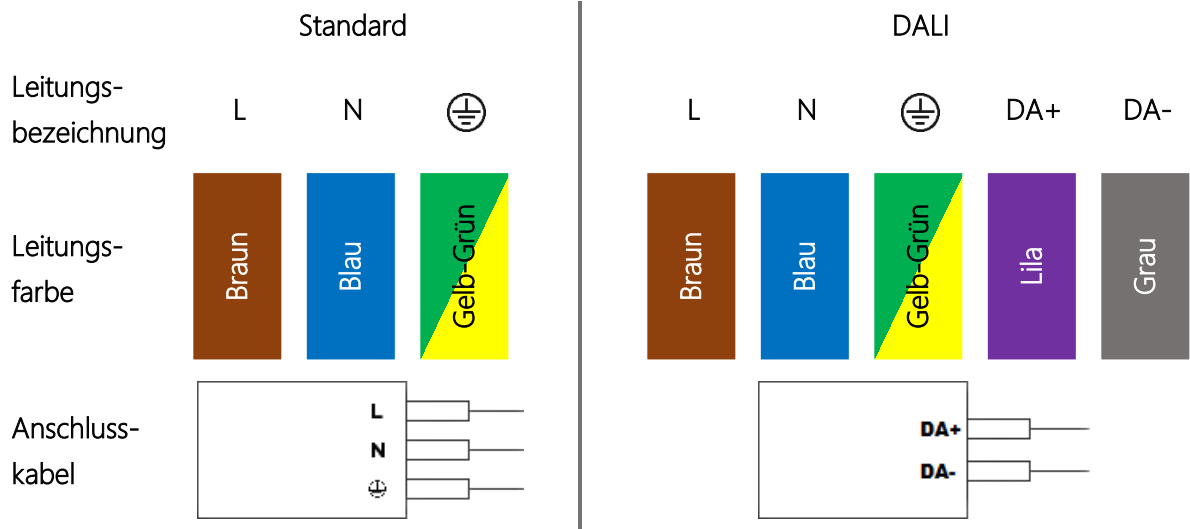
Standard

DALI

| | Standard | | | DALI | | | | |
|---|---|---|---|---|---|---|---|---|
| Leitungsbezeichnung | L | N | ⏚ | L | N | ⏚ | DA+ | DA- |
| Leitungsfarbe | Braun | Blau | Gelb-Grün | Braun | Blau | Gelb-Grün | Lila | Grau |

Anschlusskabel

L
N
⏚

DA+
DA-